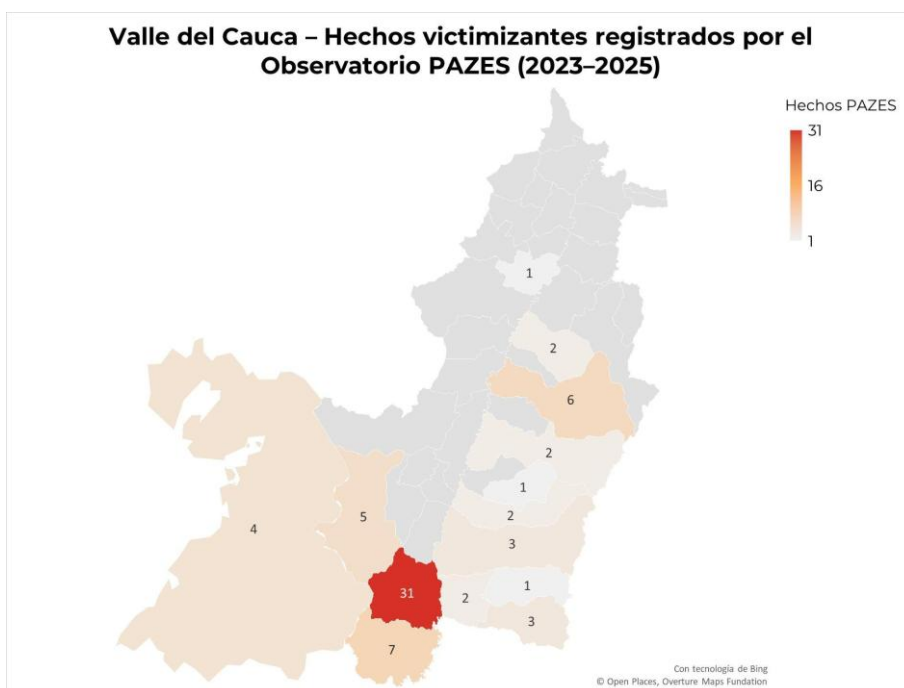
Valle del Cauca – Hechos victimizantes registrados por el Observatorio PAZES (2023–2025)

Hechos PAZES
31
16
1

1
2
6
2
1
2
3
4
5
31
2
1
3
7

Con tecnología de Bing
© Open Places, Overture Maps Fundation